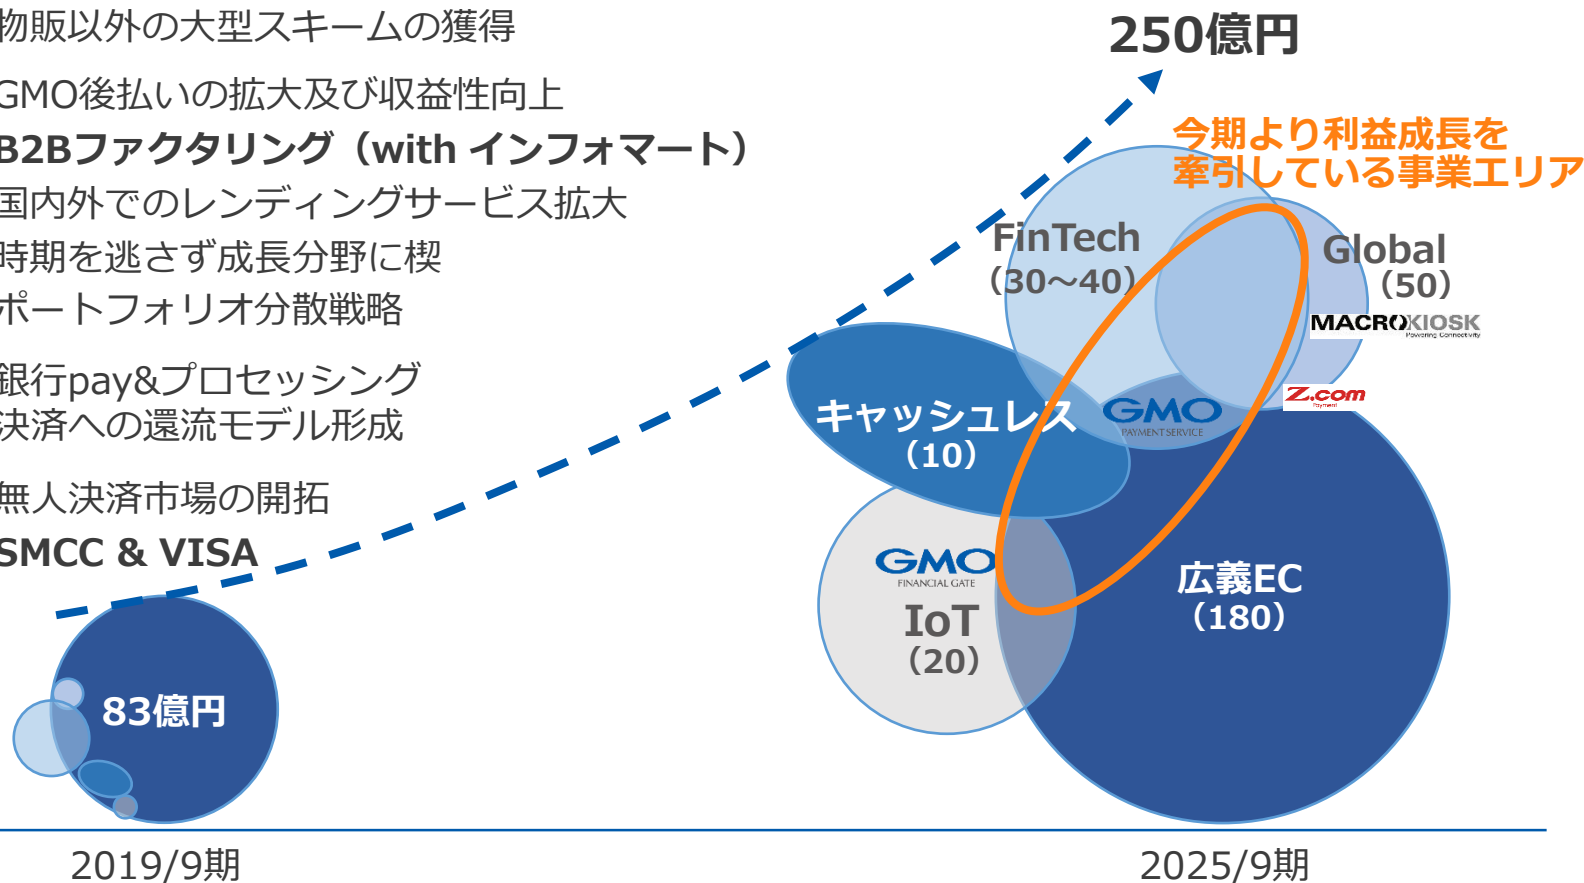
物販以外の大型スキームの獲得

GMO後払いの拡大及び収益性向上
B2Bファクタリング（with インフォマート）
国内外でのレンディングサービス拡大
時期を逃さず成長分野に楔
ポートフォリオ分散戦略

銀行pay&プロセッシング
決済への還流モデル形成

無人決済市場の開拓
SMCC & VISA

250億円

今期より利益成長を
牽引している事業エリア

FinTech
（30～40）

Global
（50）

MACROKIOSK
Powering Connectivity

キャッシュレス
（10）

GMO
PAYMENT SERVICE

Z.com
Payment

GMO
FINANCIAL GATE
IoT
（20）

広義EC
（180）

83億円

2019/9期

2025/9期